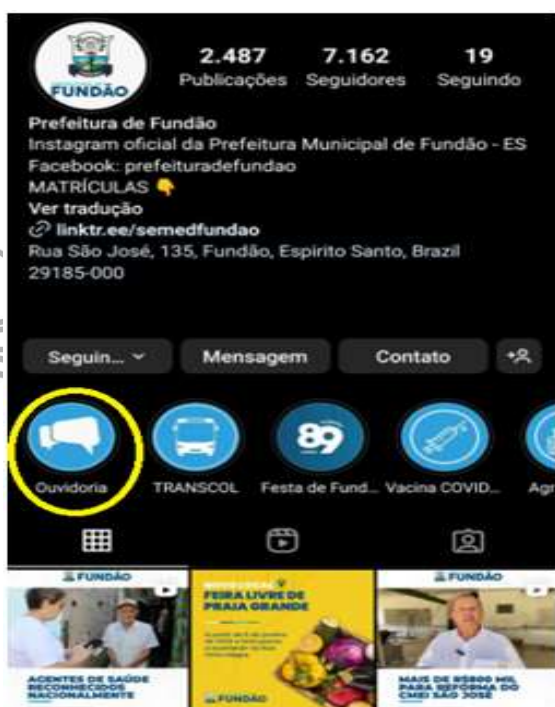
FUNDÃO

2.487 Publicações
7.162 Seguidores
19 Seguindo

Prefeitura de Fundão
Instagram oficial da Prefeitura Municipal de Fundão - ES
Facebook: prefeituradefundao
MATRÍCULAS 👇
Ver tradução
linktr.ee/semedfundao
Rua São José, 135, Fundão, Espirito Santo, Brazil 29185-000

Seguin... ⌄
Mensagem
Contato

89

Ouvidoria
TRANSCOL
Festa de Fund...
Vacina COVID...
Agr

FUNDÃO
AGENTES DE SAÚDE RECONHECIDOS NACIONALMENTE

FEIRA LIVRE DE PRAIA GRANDE
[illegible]
FUNDÃO

FUNDÃO
MAIS DE R$800 MIL PARA REFORMA DO CMEI SÃO JOSÉ